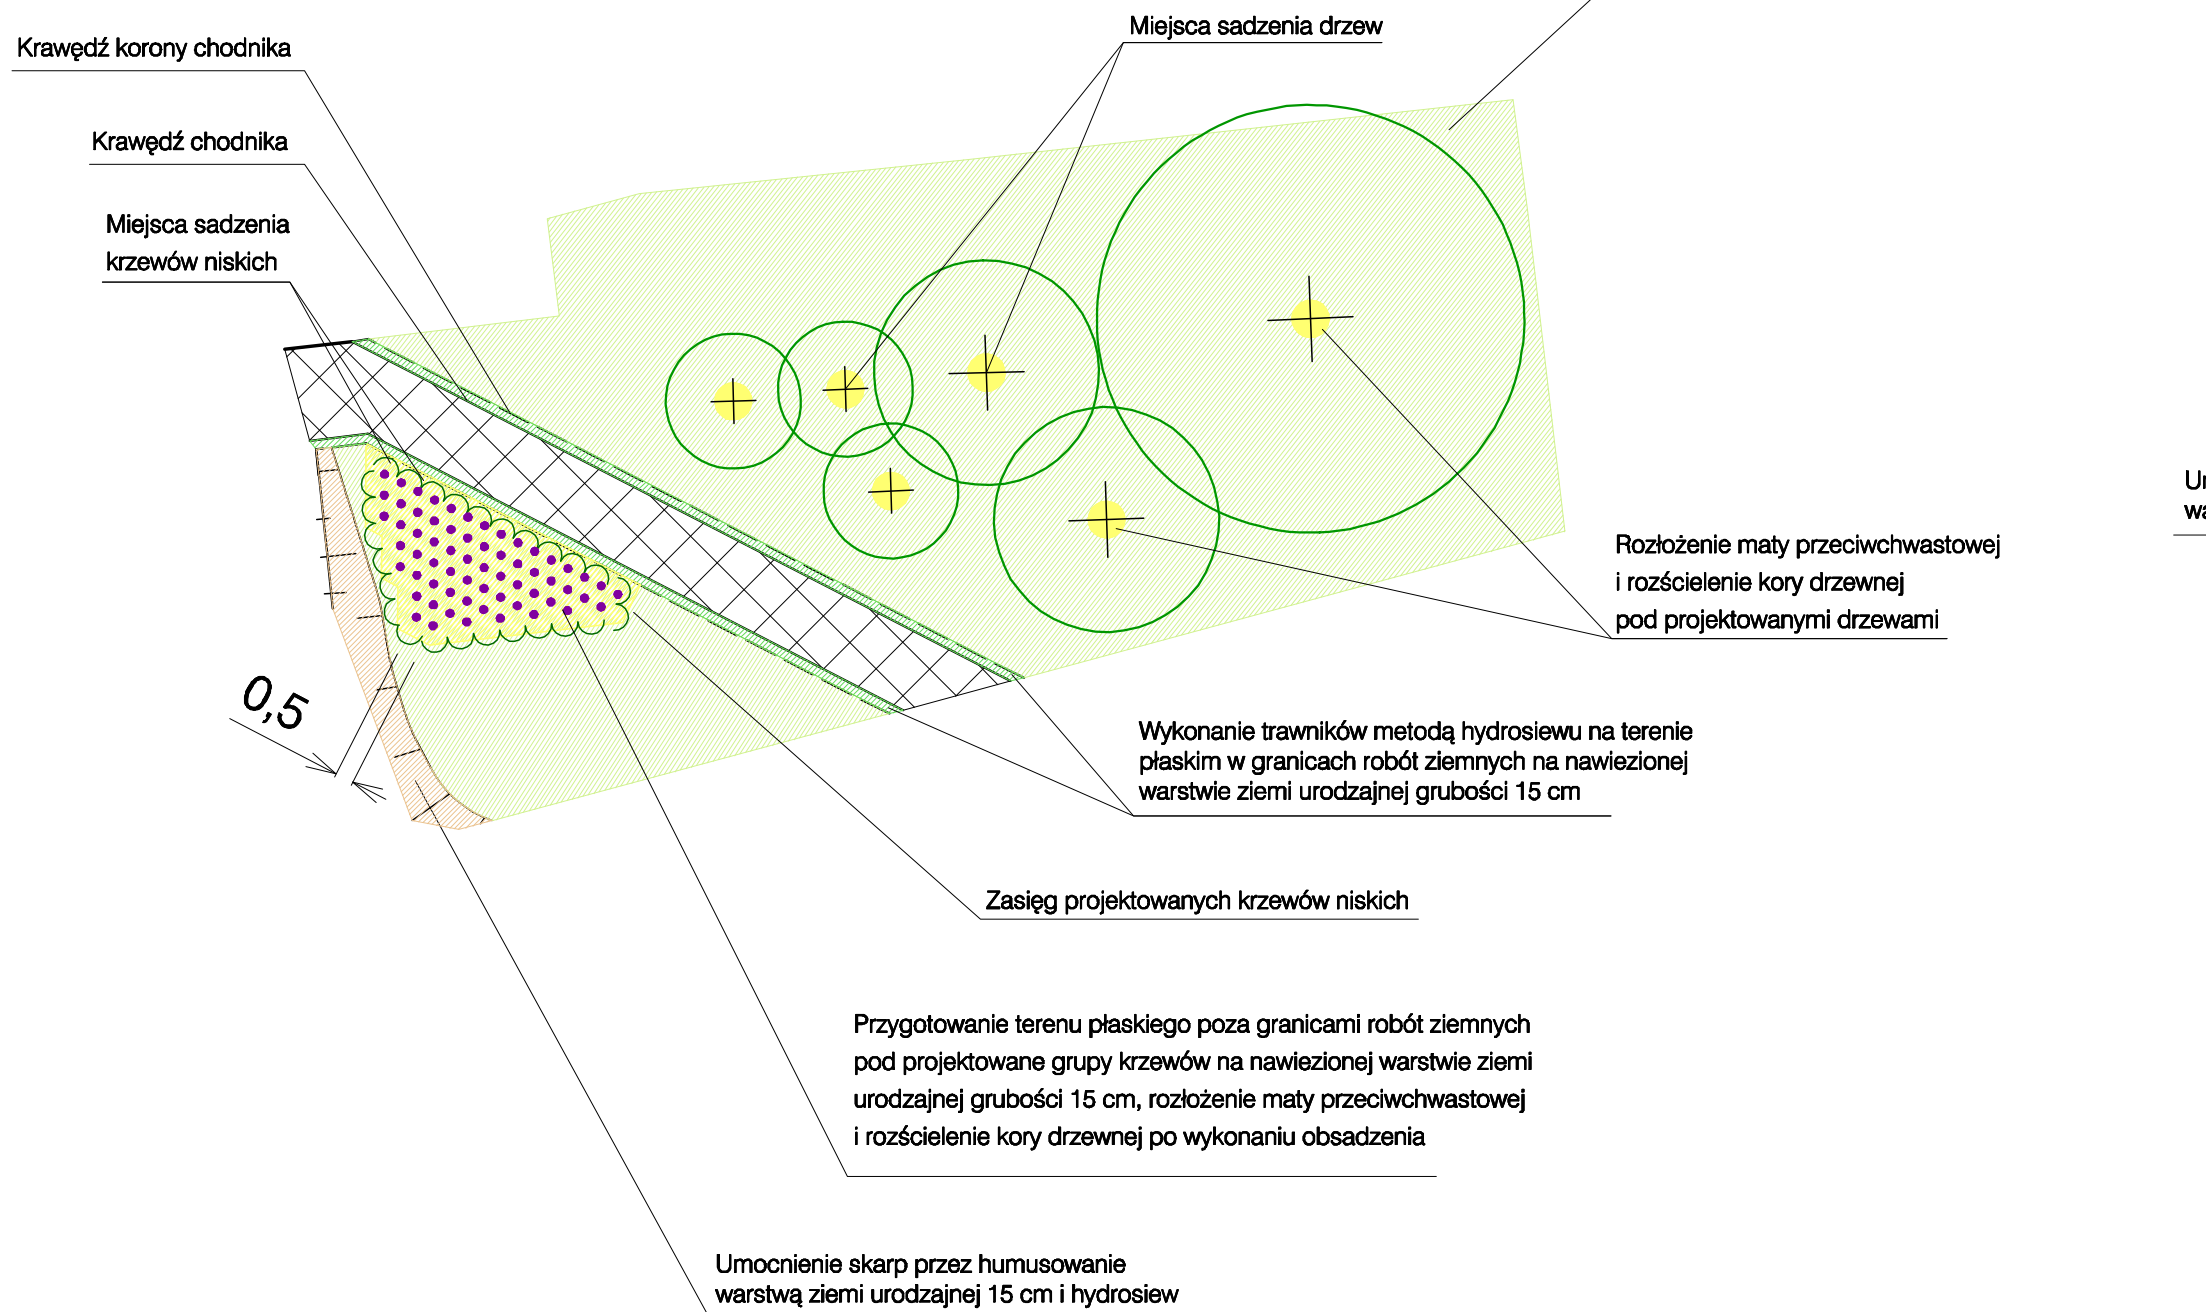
Miejsca sadzenia drzew

Krawędź korony chodnika

Krawędź chodnika

Miejsca sadzenia krzewów niskich

Ur
wa

Rozłożenie maty przeciwchwastowej i rozścielenie kory drzewnej pod projektowanymi drzewami

0,5

Wykonanie trawników metodą hydrosiewu na terenie płaskim w granicach robót ziemnych na nawiezionej warstwie ziemi urodzajnej grubości 15 cm

Zasięg projektowanych krzewów niskich

Przygotowanie terenu płaskiego poza granicami robót ziemnych pod projektowane grupy krzewów na nawiezionej warstwie ziemi urodzajnej grubości 15 cm, rozłożenie maty przeciwchwastowej i rozścielenie kory drzewnej po wykonaniu obsadzenia

Umocnienie skarp przez humusowanie warstwą ziemi urodzajnej 15 cm i hydrosiew